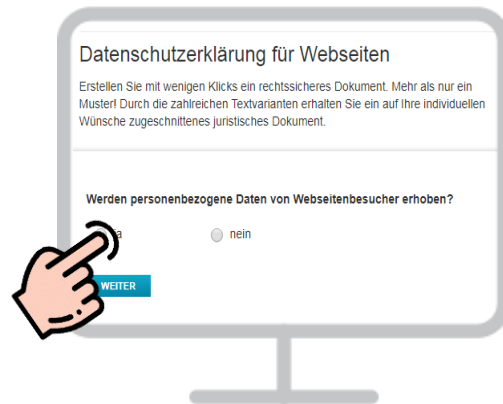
Datenschutzerklärung für Webseiten

Erstellen Sie mit wenigen Klicks ein rechtssicheres Dokument. Mehr als nur ein Muster! Durch die zahlreichen Textvarianten erhalten Sie ein auf Ihre individuellen Wünsche zugeschnittenes juristisches Dokument.

Werden personenbezogene Daten von Webseitenbesucher erhoben?

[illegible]a

nein

WEITER